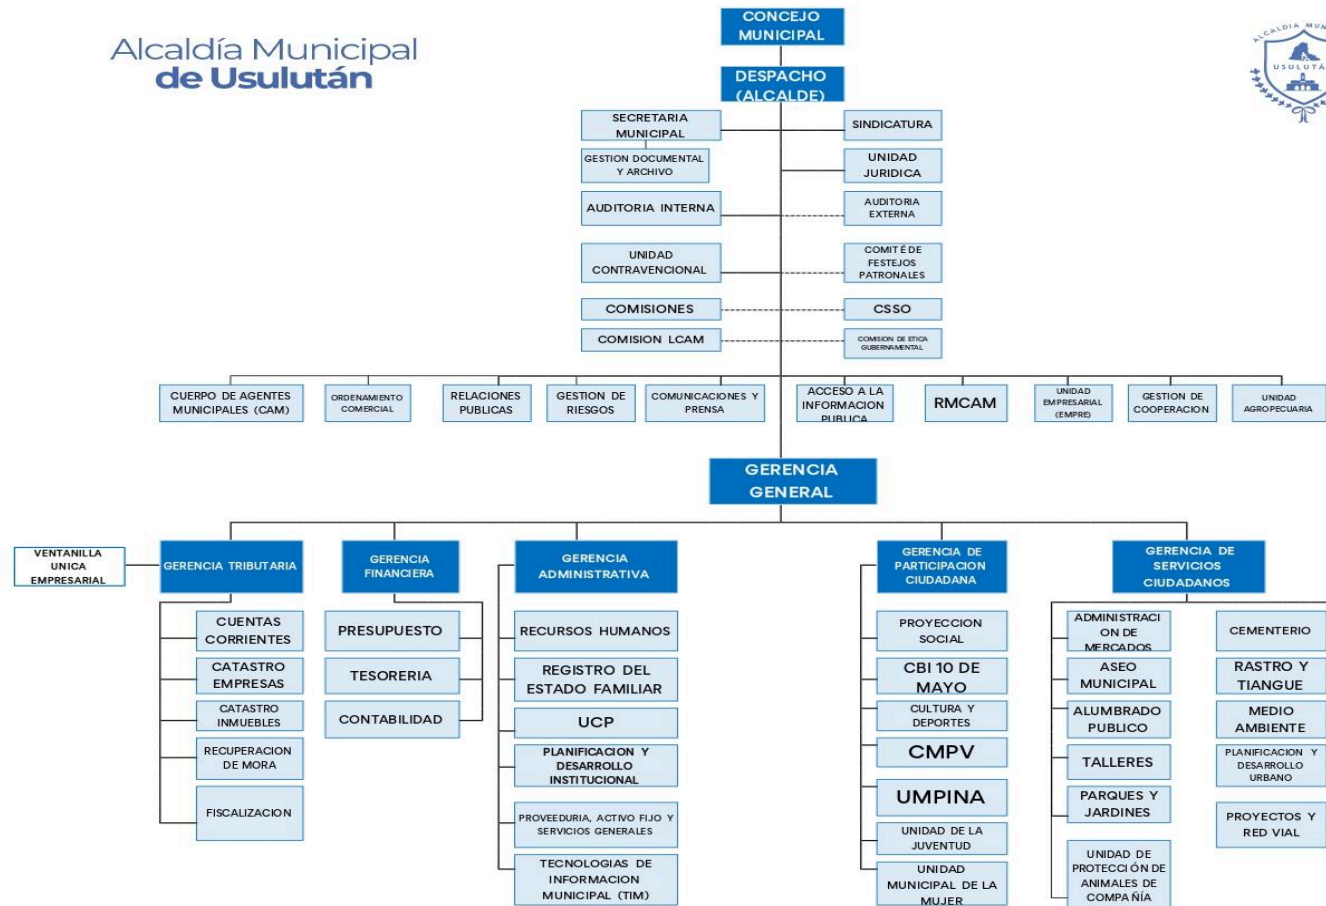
Alcaldía Municipal
de Usulután

ALCALDIA MUN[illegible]
USULUTÁN

CONCEJO MUNICIPAL

DESPACHO (ALCALDE)

SECRETARIA MUNICIPAL

GESTION DOCUMENTAL Y ARCHIVO

SINDICATURA

UNIDAD JURIDICA

AUDITORIA INTERNA

AUDITORIA EXTERNA

UNIDAD CONTRAVENCIONAL

COMITÉ DE FESTEJOS PATRONALES

COMISIONES

CSSO

COMISION LCAM

COMISION DE ETICA GUBERNAMENTAL

CUERPO DE AGENTES MUNICIPALES (CAM)

ORDENAMIENTO COMERCIAL

RELACIONES PUBLICAS

GESTION DE RIESGOS

COMUNICACIONES Y PRENSA

ACCESO A LA INFORMACION PUBLICA

RMCAM

UNIDAD EMPRESARIAL (EMPRE)

GESTION DE COOPERACION

UNIDAD AGROPECUARIA

GERENCIA GENERAL

VENTANILLA UNICA EMPRESARIAL

GERENCIA TRIBUTARIA

CUENTAS CORRIENTES

CATASTRO EMPRESAS

CATASTRO INMUEBLES

RECUPERACION DE MORA

FISCALIZACION

GERENCIA FINANCIERA

PRESUPUESTO

TESORERIA

CONTABILIDAD

GERENCIA ADMINISTRATIVA

RECURSOS HUMANOS

REGISTRO DEL ESTADO FAMILIAR

UCP

PLANIFICACION Y DESARROLLO INSTITUCIONAL

PROVEEDURIA, ACTIVO FIJO Y SERVICIOS GENERALES

TECNOLOGIAS DE INFORMACION MUNICIPAL (TIM)

GERENCIA DE PARTICIPACION CIUDADANA

PROYECCION SOCIAL

CBI 10 DE MAYO

CULTURA Y DEPORTES

CMPV

UMPINA

UNIDAD DE LA JUVENTUD

UNIDAD MUNICIPAL DE LA MUJER

GERENCIA DE SERVICIOS CIUDADANOS

ADMINISTRACION DE MERCADOS

ASEO MUNICIPAL

ALUMBRADO PUBLICO

TALLERES

PARQUES Y JARDINES

UNIDAD DE PROTECCIÓN DE ANIMALES DE COMPAÑÍA

CEMENTERIO

RASTRO Y TIANGUE

MEDIO AMBIENTE

PLANIFICACION Y DESARROLLO URBANO

PROYECTOS Y RED VIAL